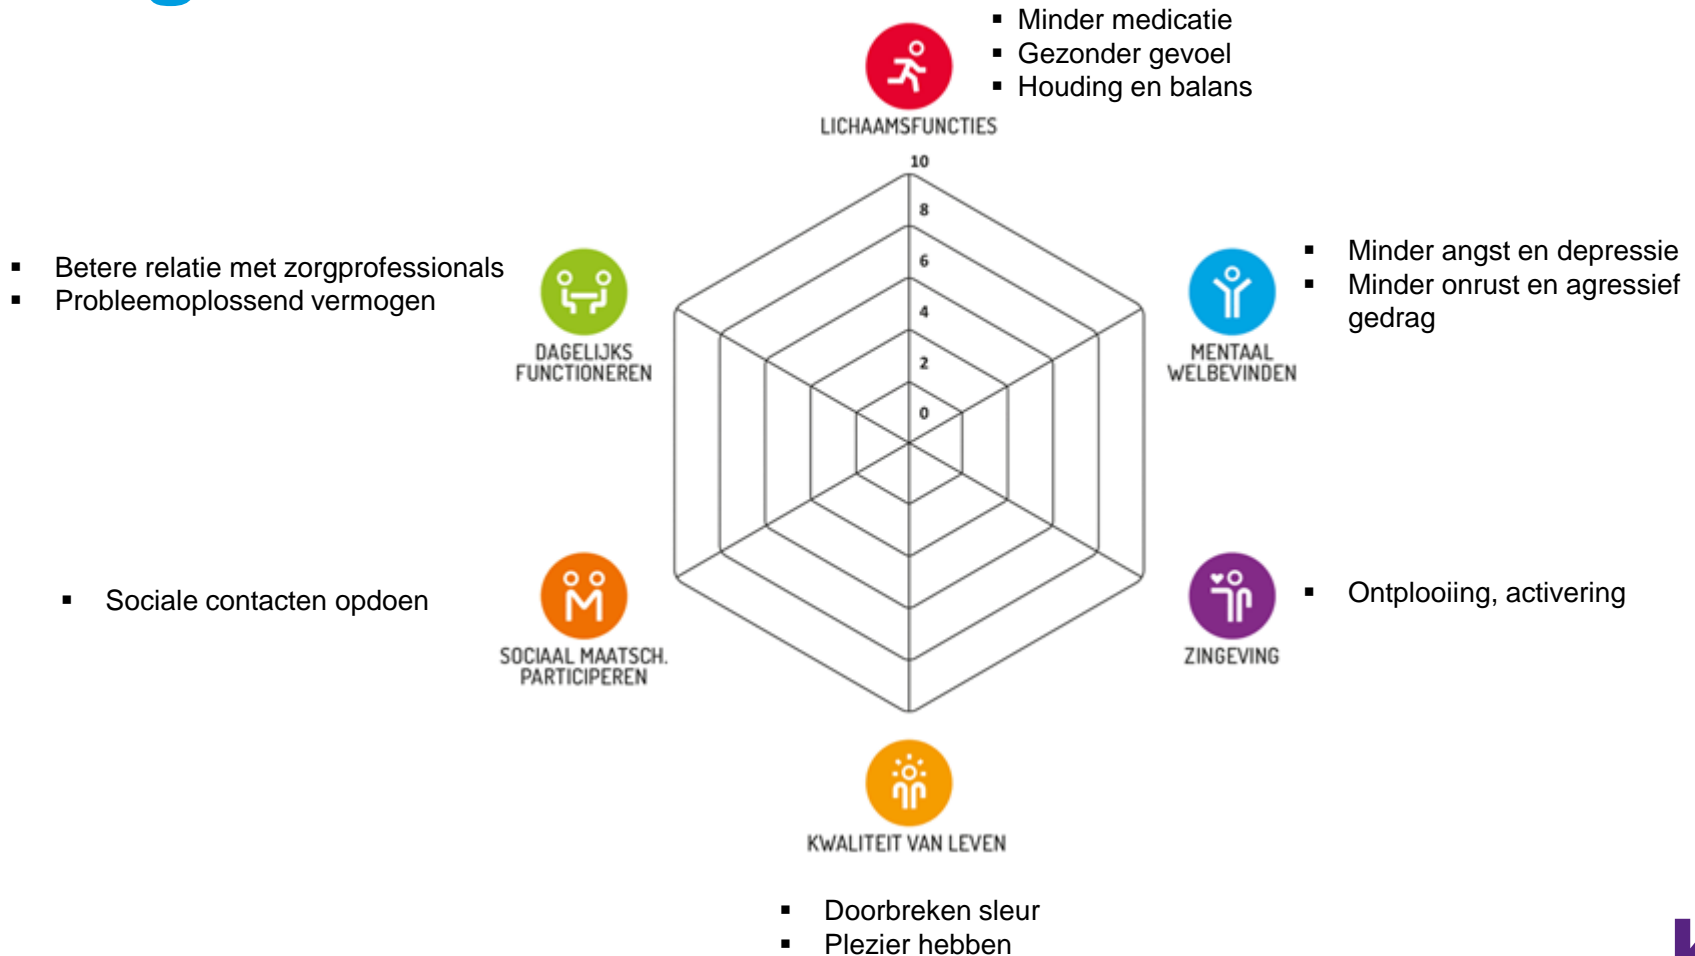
- Minder medicatie
- Gezonder gevoel
- Houding en balans

LICHAAMSFUNCTIES

10
8
6
4
2
0

- Betere relatie met zorgprofessionals
- Probleemoplossend vermogen

DAGELIJKS FUNCTIONEREN

- Minder angst en depressie
- Minder onrust en agressief gedrag

MENTAAL WELBEVINDEN

- Sociale contacten opdoen

SOCIAAL MAATSCH. PARTICIPEREN

ZINGEVING

- Ontplooiing, activering

KWALITEIT VAN LEVEN

- Doorbreken sleur
- Plezier hebben